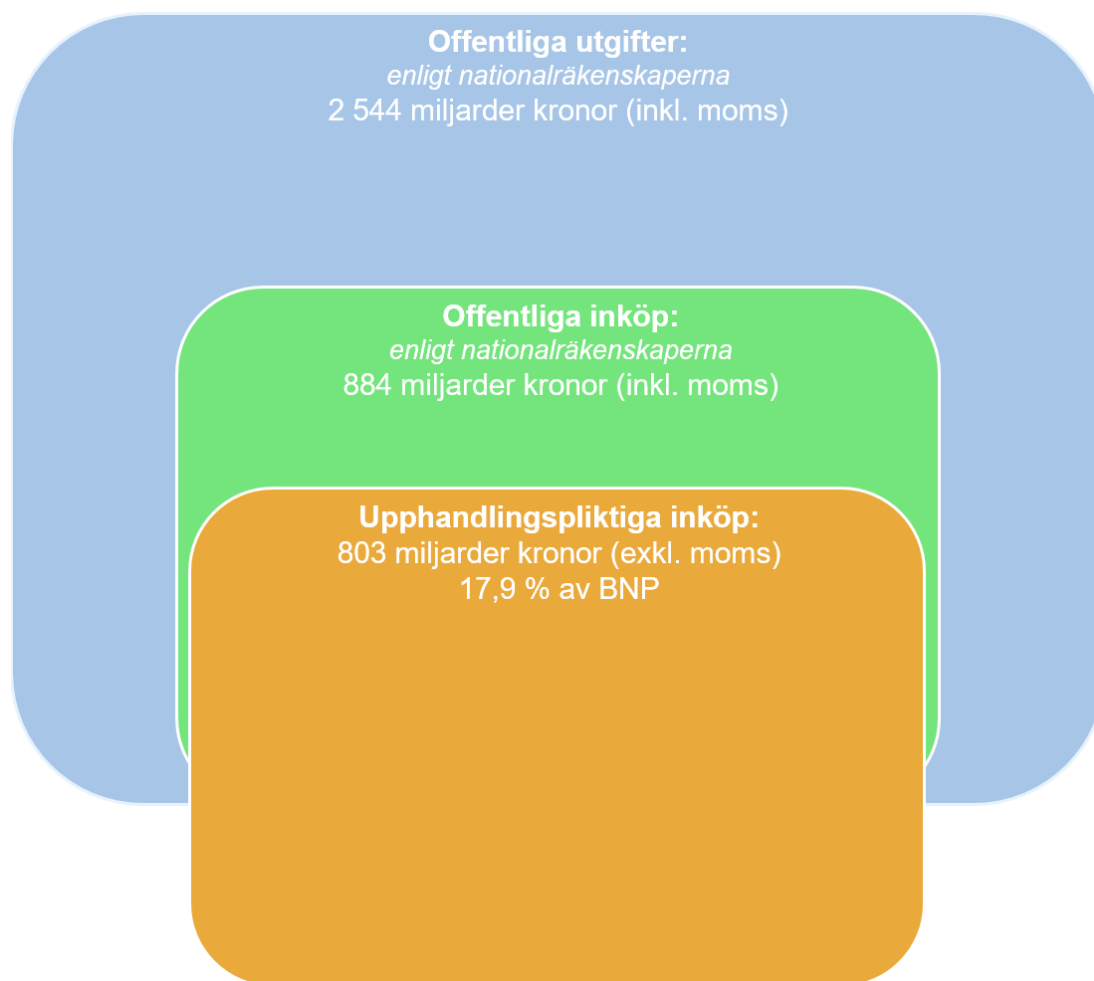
**Offentliga utgifter:**
*enligt nationalräkenskaperna*
2 544 miljarder kronor (inkl. moms)

**Offentliga inköp:**
*enligt nationalräkenskaperna*
884 miljarder kronor (inkl. moms)

**Upphandlingspliktiga inköp:**
803 miljarder kronor (exkl. moms)
17,9 % av BNP